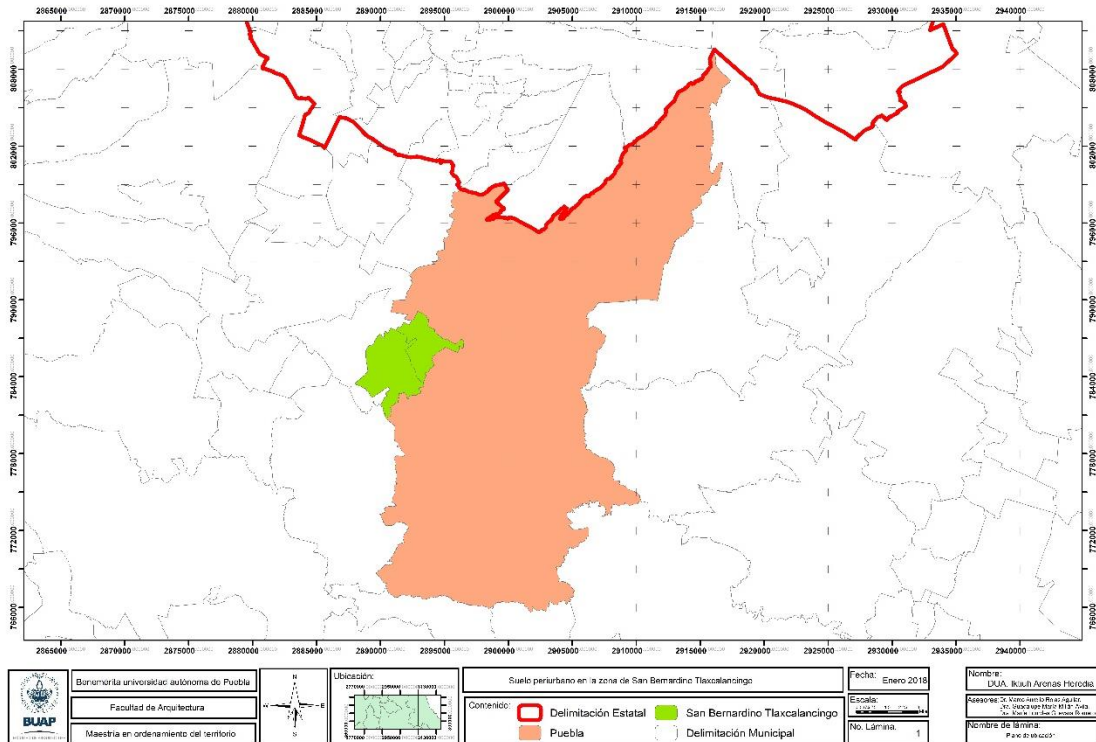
2865000 2870000 2875000 2880000 2885000 2890000 2895000 2900000 2905000 2910000 2915000 2920000 2925000 2930000 2935000 2940000

808000 802000 796000 790000 784000 778000 772000 766000

808000 802000 796000 790000 784000 778000 772000 766000

2865000 2870000 2875000 2880000 2885000 2890000 2895000 2900000 2905000 2910000 2915000 2920000 2925000 2930000 2935000 2940000

BUAP

Benemérita universidad autónoma de Puebla

Facultad de Arquitectura

Maestría en ordenamiento del territorio

N
S
E
W

Ubicación:

Suelo periurbano en la zona de San Bernardino Tlaxcalancingo

Contenido:

Delimitación Estatal

San Bernardino Tlaxcalancingo

Puebla

Delimitación Municipal

Fecha: Enero 2018

Escala:

No. Lámina. 1

Nombre: DUA. Ikiuh Arenas Heredia.

Asesores: Dr. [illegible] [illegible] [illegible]

Nombre de lámina:

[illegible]